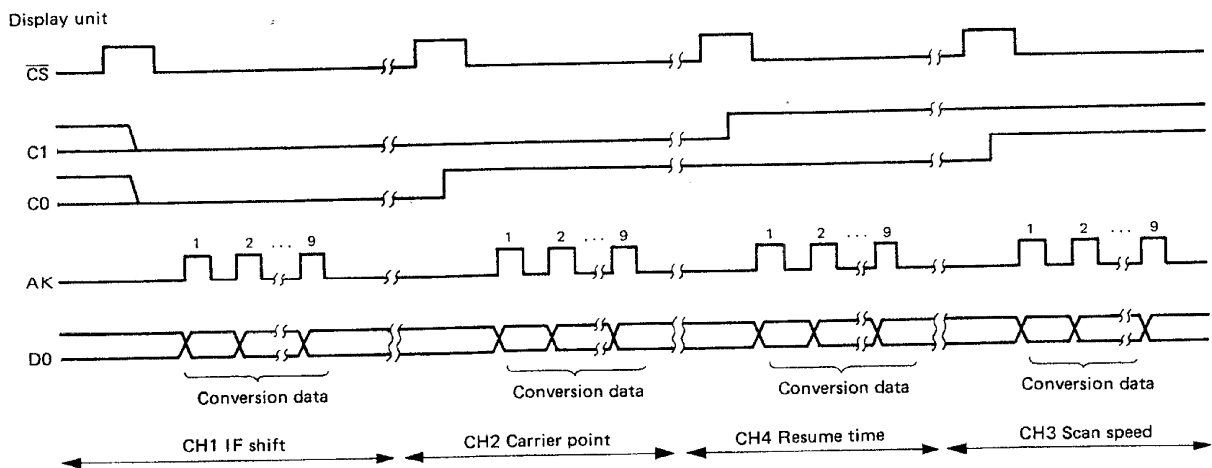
Display unit

$\overline{CS}$

C1

C0

AK

D0

1 2 ... 9

1 2 ... 9

1 2 ... 9

1 2 ... 9

Conversion data

Conversion data

Conversion data

Conversion data

CH1 IF shift

CH2 Carrier point

CH4 Resume time

CH3 Scan speed